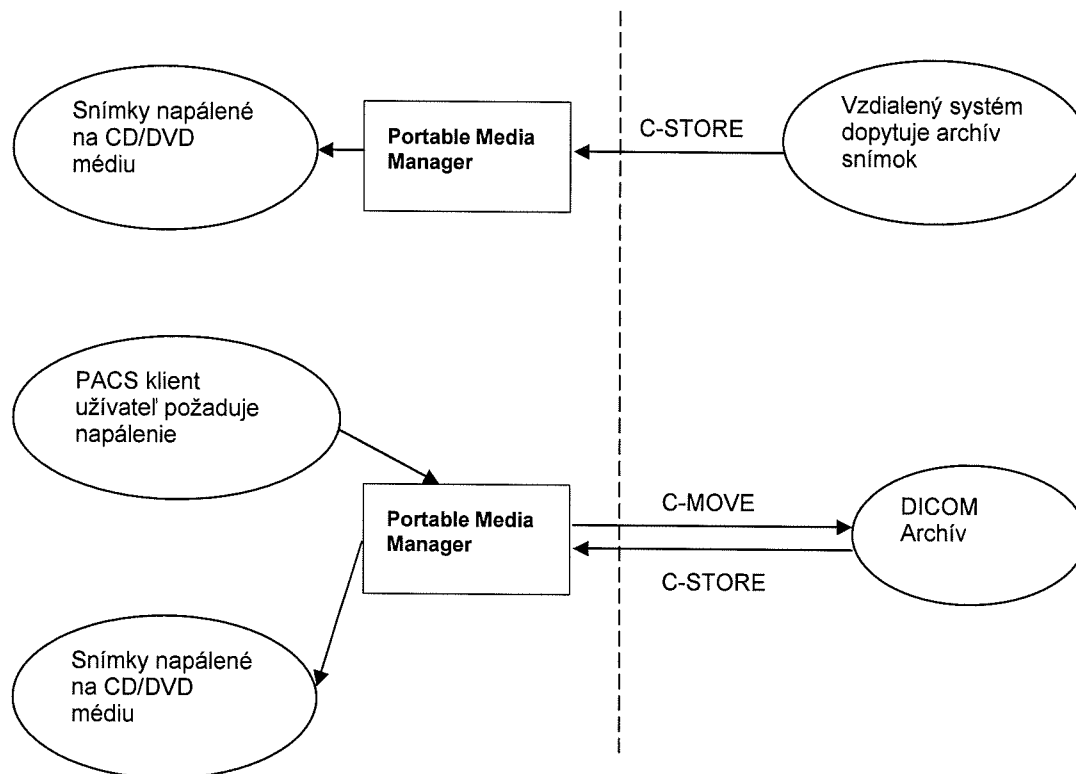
Snímky napálené na CD/DVD médiu

Portable Media Manager

C-STORE

Vzdialený systém dopytuje archív snímok

PACS klient užívateľ požaduje napálenie

Portable Media Manager

C-MOVE

DICOM Archív

C-STORE

Snímky napálené na CD/DVD médiu